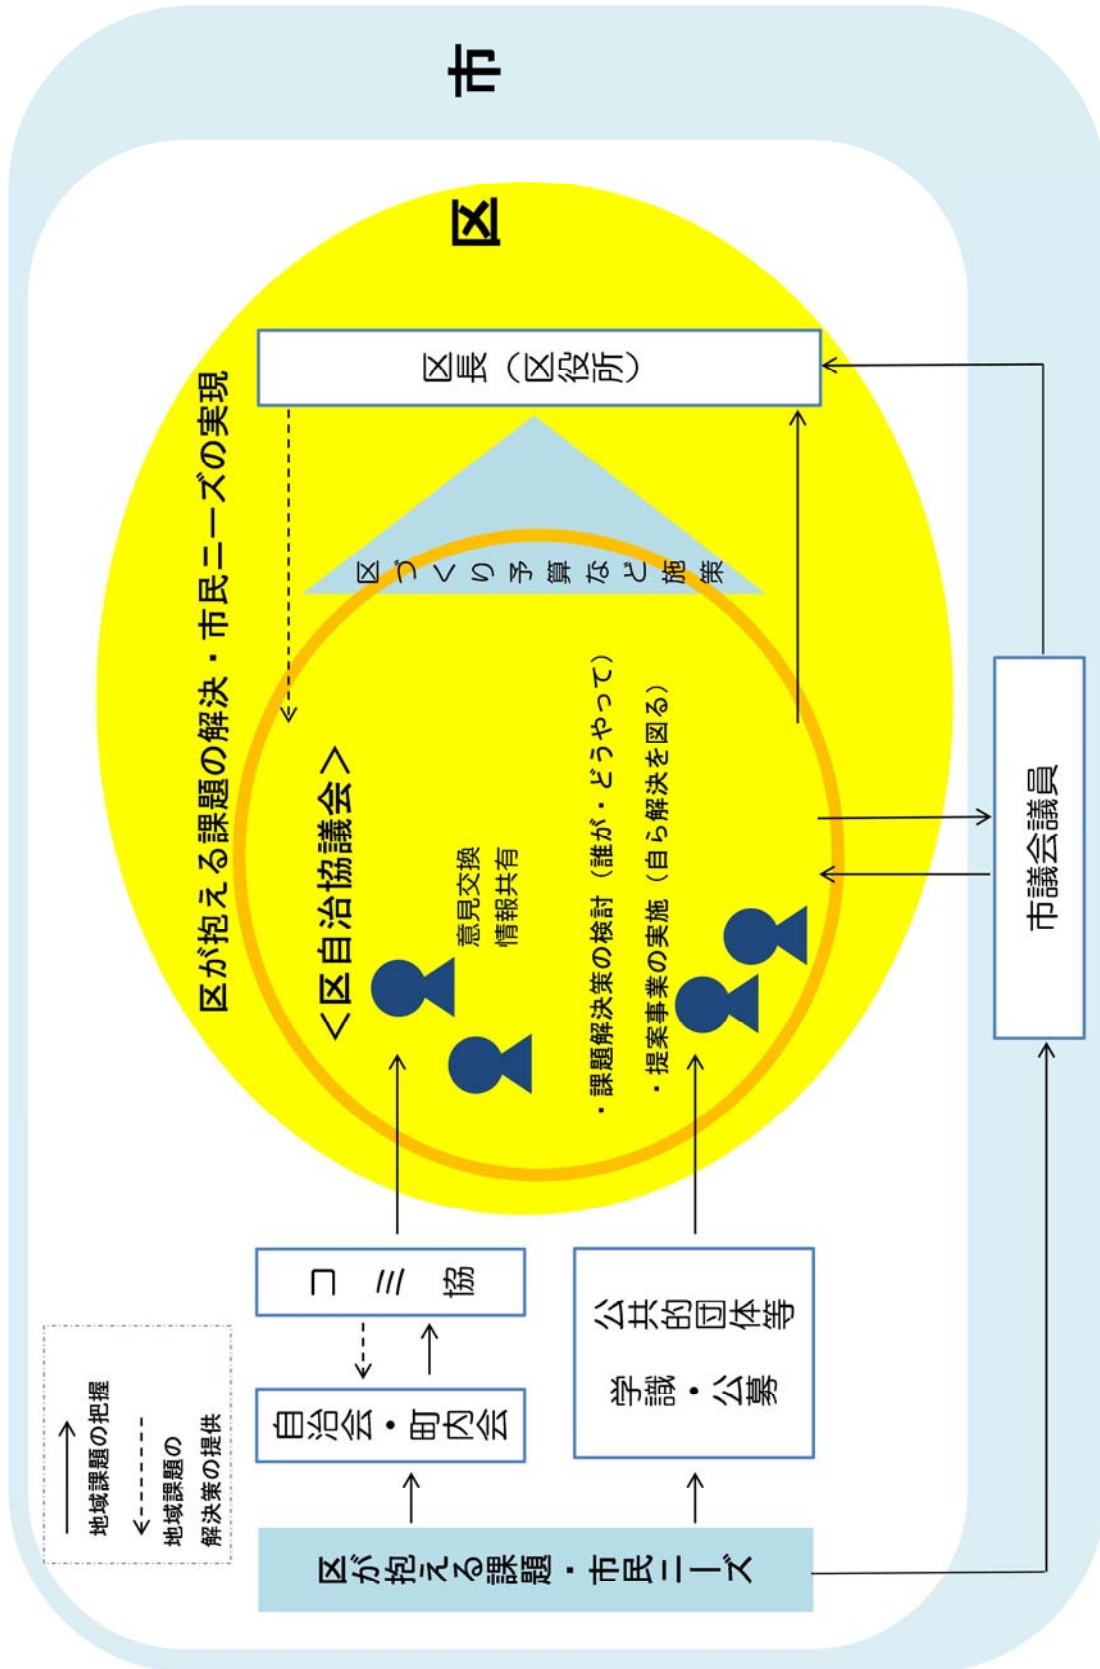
市

区

区が抱える課題の解決・市民ニーズの実現

区長（区役所）

区づくり予算など施策

<区自治協議会>

意見交換
情報共有

・課題解決策の検討（誰が・どうやって）
・提案事業の実施（自ら解決を図る）

市議会議員

コミ協

自治会・町内会

公共的団体等
学識・公募

区が抱える課題・市民ニーズ

地域課題の把握
地域課題の解決策の提供